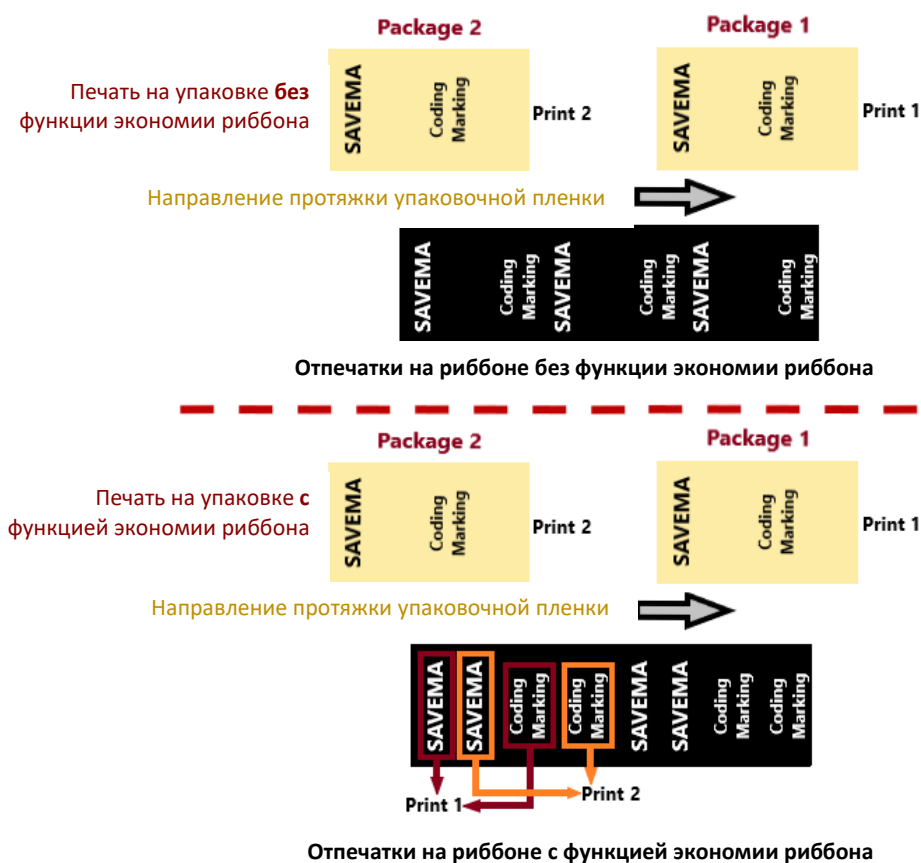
Package 2

Package 1

Печать на упаковке **без** функции экономии риббона

SAVEMA

Coding Marking

Print 2

SAVEMA

Coding Marking

Print 1

Направление протяжки упаковочной пленки

SAVEMA

Coding Marking

SAVEMA

Coding Marking

SAVEMA

Coding Marking

**Отпечатки на риббоне без функции экономии риббона**

Package 2

Package 1

Печать на упаковке **с** функцией экономии риббона

SAVEMA

Coding Marking

Print 2

SAVEMA

Coding Marking

Print 1

Направление протяжки упаковочной пленки

SAVEMA

SAVEMA

Coding Marking

Coding Marking

SAVEMA

SAVEMA

Coding Marking

Coding Marking

Print 1

Print 2

**Отпечатки на риббоне с функцией экономии риббона**